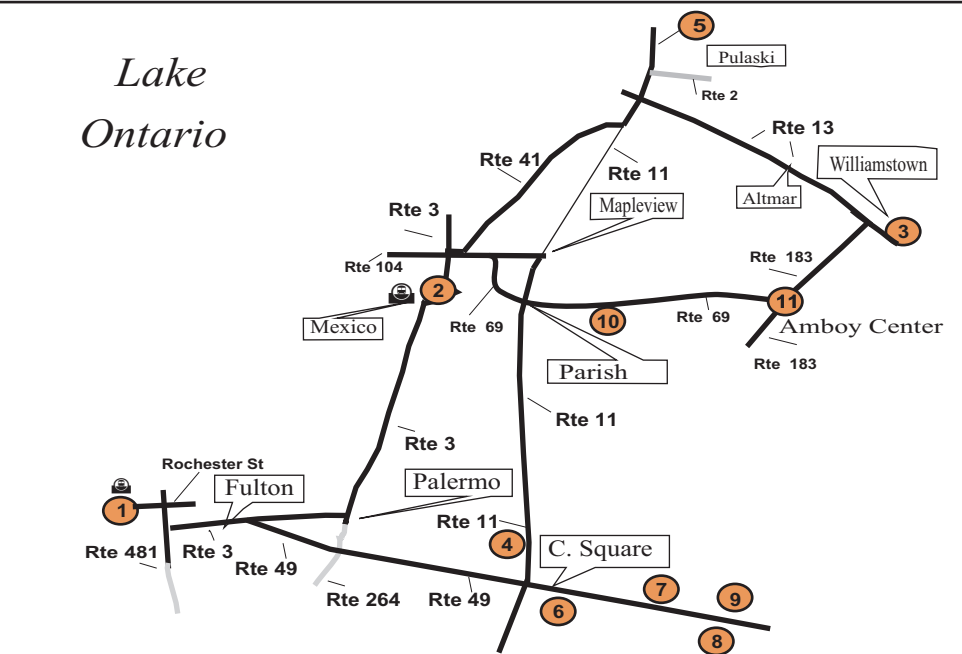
Lake Ontario

5
Pulaski
Rte 2
Rte 13
Rte 41
Rte 11
Williamstown
Altmar
Rte 3
Mapleview
3
Rte 104
Rte 183
2
11
Mexico
Rte 69
10
Rte 69
Amboy Center
Parish
Rte 183
Rte 11
Rte 3
Rochester St
Palermo
1
Fulton
Rte 11
4
C. Square
Rte 481
Rte 3
Rte 49
7
9
Rte 264
Rte 49
6
8